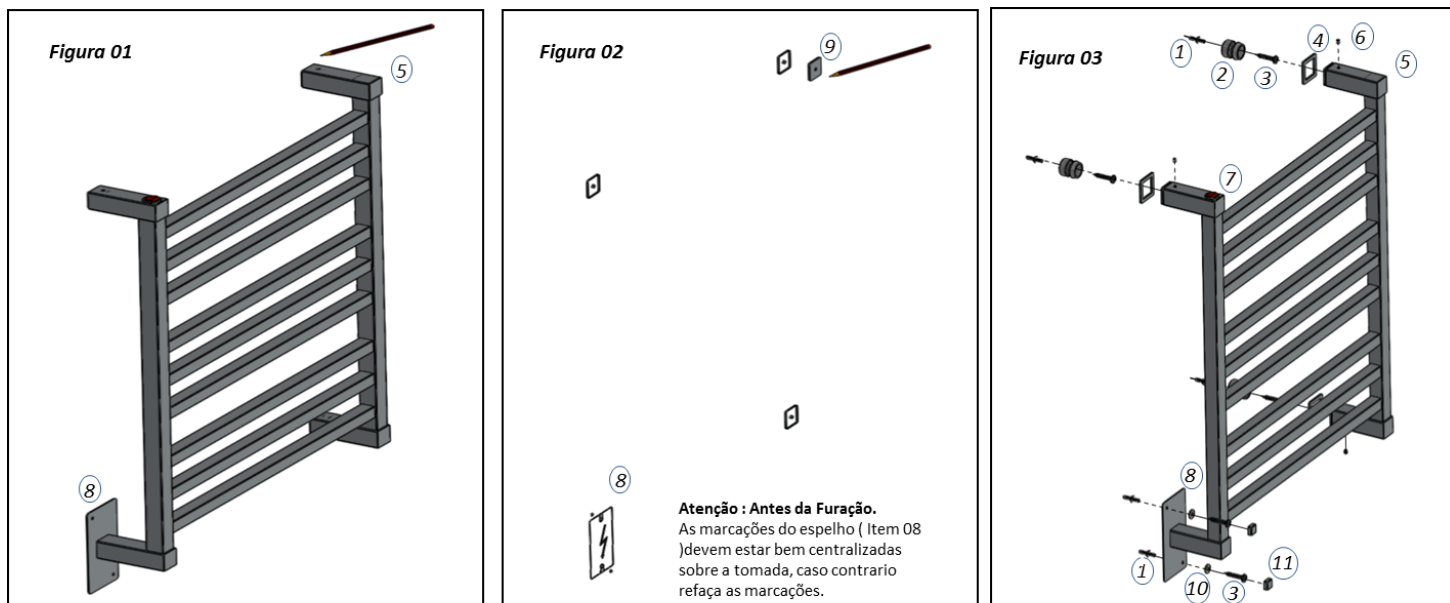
Figura 01

5

8

Figura 02

9

8

Atenção : Antes da Furação.
As marcações do espelho ( Item 08 )devem estar bem centralizadas sobre a tomada, caso contrario refaça as marcações.

Figura 03

1 2 3 4 6 5

7

8

1 10 3 11